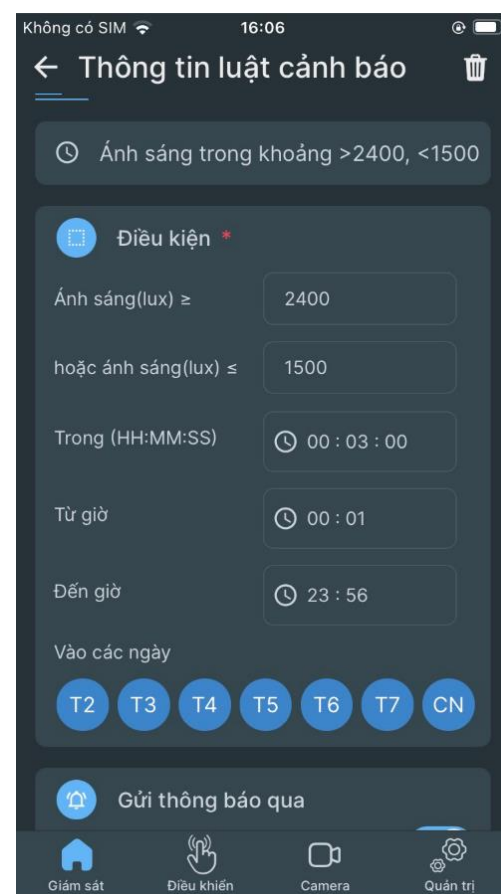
Không có SIM 16:06

← Thông tin luật cảnh báo

Ánh sáng trong khoảng >2400, <1500

Điều kiện *

Ánh sáng(lux) ≥ 2400

hoặc ánh sáng(lux) ≤ 1500

Trong (HH:MM:SS) 00 : 03 : 00

Từ giờ 00 : 01

Đến giờ 23 : 56

Vào các ngày

T2 T3 T4 T5 T6 T7 CN

Gửi thông báo qua

Giám sát Điều khiển Camera Quản trị